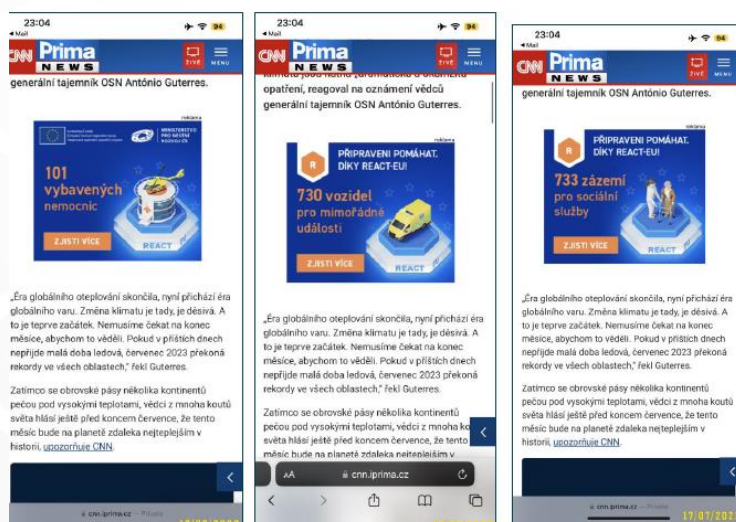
23:04
◂ Mail
94
CNN Prima NEWS
ŽIVĚ MENU
generální tajemník OSN António Guterres.
reklama
MINISTERSTVO PRO MÍSTNÍ ROZVOJ ČR
101 vybavených nemocnic
ZJISTI VÍCE
REACT
„Éra globálního oteplování skončila, nyní přichází éra globálního varu. Změna klimatu je tady, je děsivá. A to je teprve začátek. Nemusíme čekat na konec měsíce, abychom to věděli. Pokud v příštích dnech nepřijde malá doba ledová, červenec 2023 překoná rekordy ve všech oblastech," řekl Guterres.
Zatímco se obrovské pásy několika kontinentů pečou pod vysokými teplotami, vědci z mnoha koutů světa hlásí ještě před koncem července, že tento měsíc bude na planetě zdaleka nejteplejším v historii, upozorňuje CNN.
cnn.iprima.cz — Private

23:04
◂ Mail
94
CNN Prima NEWS
ŽIVĚ MENU
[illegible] opatření, reagoval na oznámení vědců generální tajemník OSN António Guterres.
reklama
PŘIPRAVENI POMÁHAT. DÍKY REACT-EU!
730 vozidel pro mimořádné události
ZJISTI VÍCE
REACT
„Éra globálního oteplování skončila, nyní přichází éra globálního varu. Změna klimatu je tady, je děsivá. A to je teprve začátek. Nemusíme čekat na konec měsíce, abychom to věděli. Pokud v příštích dnech nepřijde malá doba ledová, červenec 2023 překoná rekordy ve všech oblastech," řekl Guterres.
Zatímco se obrovské pásy několika kontinentů pečou pod vysokými teplotami, vědci z mnoha koutů světa hlásí ještě před koncem července, že tento měsíc bude na planetě zdaleka nejteplejším v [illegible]
AA cnn.iprima.cz

23:04
◂ Mail
94
CNN Prima NEWS
ŽIVĚ MENU
generální tajemník OSN António Guterres.
reklama
PŘIPRAVENI POMÁHAT. DÍKY REACT-EU!
733 zázemí pro sociální služby
ZJISTI VÍCE
REACT
„Éra globálního oteplování skončila, nyní přichází éra globálního varu. Změna klimatu je tady, je děsivá. A to je teprve začátek. Nemusíme čekat na konec měsíce, abychom to věděli. Pokud v příštích dnech nepřijde malá doba ledová, červenec 2023 překoná rekordy ve všech oblastech," řekl Guterres.
Zatímco se obrovské pásy několika kontinentů pečou pod vysokými teplotami, vědci z mnoha koutů světa hlásí ještě před koncem července, že tento měsíc bude na planetě zdaleka nejteplejším v historii, upozorňuje CNN.
cnn.iprima.cz — Private
17/07/2023